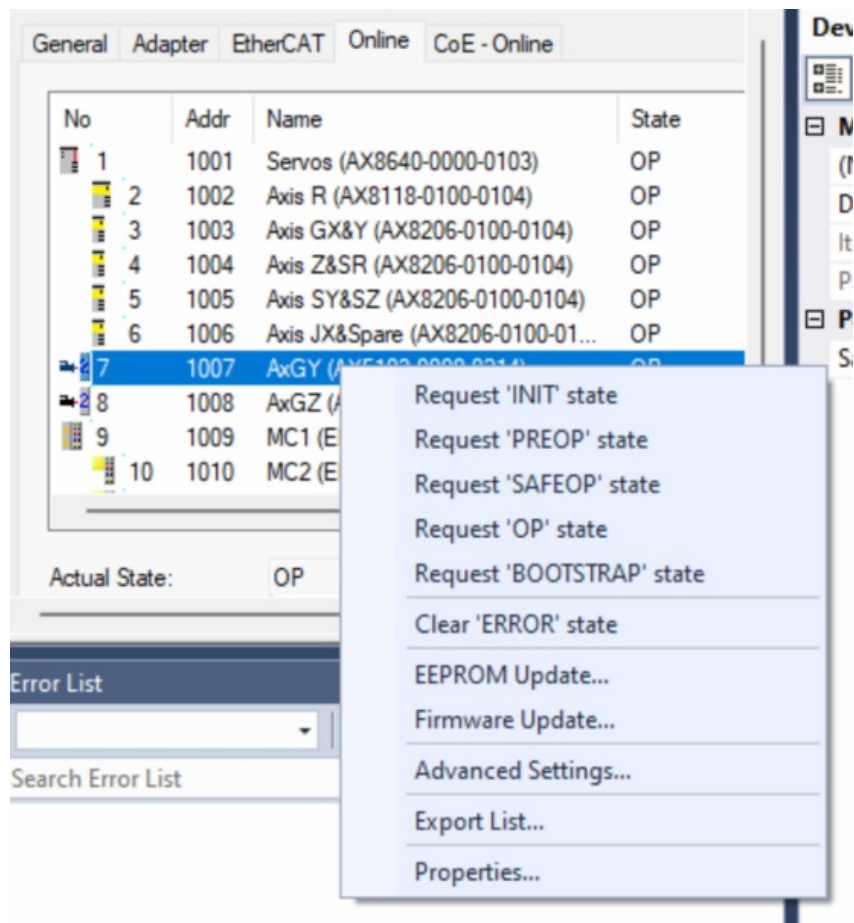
General Adapter EtherCAT Online CoE - Online

| No | Addr | Name | State |
|---|---|---|---|
| 1 | 1001 | Servos (AX8640-0000-0103) | OP |
| 2 | 1002 | Axis R (AX8118-0100-0104) | OP |
| 3 | 1003 | Axis GX&Y (AX8206-0100-0104) | OP |
| 4 | 1004 | Axis Z&SR (AX8206-0100-0104) | OP |
| 5 | 1005 | Axis SY&SZ (AX8206-0100-0104) | OP |
| 6 | 1006 | Axis JX&Spare (AX8206-0100-01... | OP |
| 7 | 1007 | AxGY ([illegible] | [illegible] |
| 8 | 1008 | AxGZ ([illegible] | |
| 9 | 1009 | MC1 ([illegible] | |
| 10 | 1010 | MC2 ([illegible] | |

Actual State: OP

Error List

Search Error List

Request 'INIT' state
Request 'PREOP' state
Request 'SAFEOP' state
Request 'OP' state
Request 'BOOTSTRAP' state
Clear 'ERROR' state
EEPROM Update...
Firmware Update...
Advanced Settings...
Export List...
Properties...

Dev
M
(N
D
It
P
P
Sa